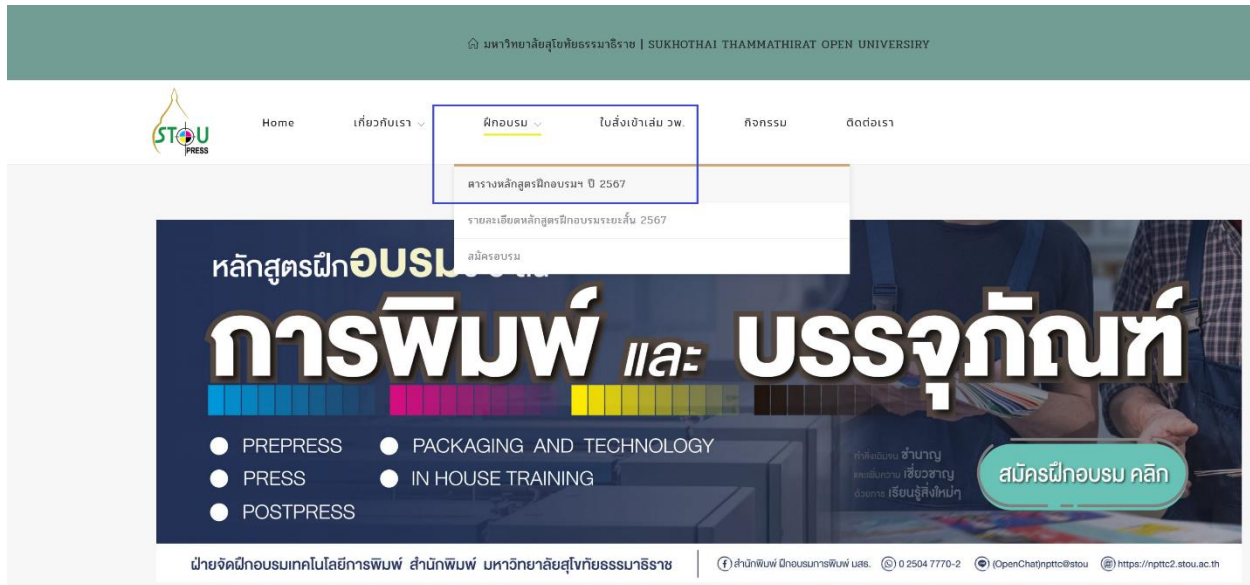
มหาวิทยาลัยสุโขทัยธรรมาธิราช | SUKHOTHAI THAMMATHIRAT OPEN UNIVERSITY

STOU PRESS

Home
เกี่ยวกับเรา
ฝึกอบรม
ใบสั่งเข้าเล่ม วพ.
กิจกรรม
ติดต่อเรา

ตารางหลักสูตรฝึกอบรมฯ ปี 2567
รายละเอียดหลักสูตรฝึกอบรมระยะสั้น 2567
สมัครอบรม

หลักสูตรฝึกอบรม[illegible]

การพิมพ์ และ บรรจุภัณฑ์

PREPRESS
PRESS
POSTPRESS
PACKAGING AND TECHNOLOGY
IN HOUSE TRAINING

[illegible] ชำนาญ
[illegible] เชี่ยวชาญ
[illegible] เรียนรู้สิ่งใหม่ๆ

สมัครฝึกอบรม คลิก

ฝ่ายจัดฝึกอบรมเทคโนโลยีการพิมพ์ สำนักพิมพ์ มหาวิทยาลัยสุโขทัยธรรมาธิราช

สำนักพิมพ์ ฝึกอบรมการพิมพ์ มสธ.
0 2504 7770-2
(OpenChat)npttc@stou
https://npttc2.stou.ac.th